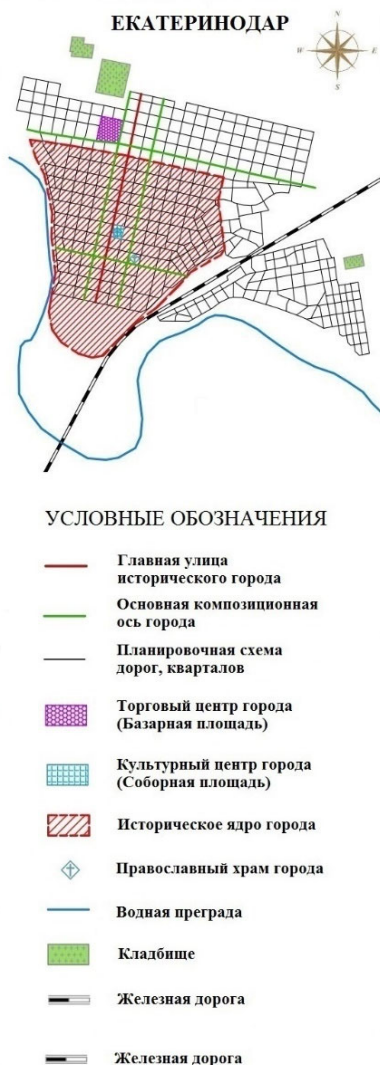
ЕКАТЕРИНОДАР

N
W E
S

УСЛОВНЫЕ ОБОЗНАЧЕНИЯ

Главная улица исторического города

Основная композиционная ось города

Планировочная схема дорог, кварталов

Торговый центр города (Базарная площадь)

Культурный центр города (Соборная площадь)

Историческое ядро города

Православный храм города

Водная преграда

Кладбище

Железная дорога

Железная дорога